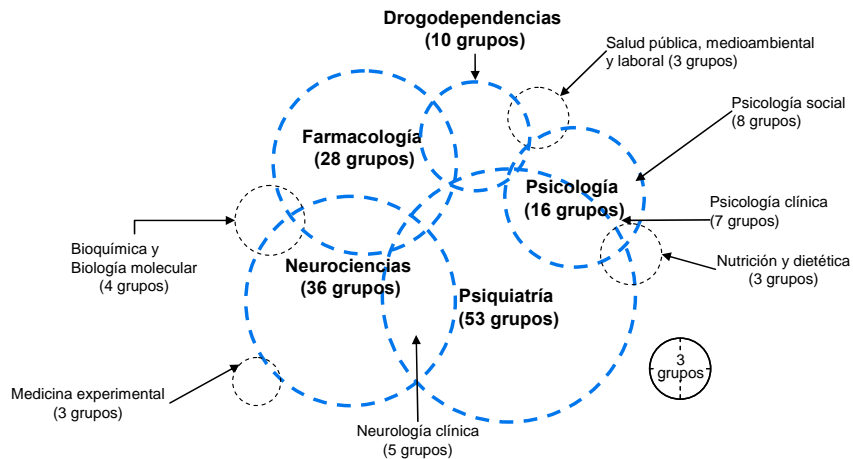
Drogodependencias
(10 grupos)

Salud pública, medioambiental y laboral (3 grupos)

Psicología social
(8 grupos)

Farmacología
(28 grupos)

Psicología
(16 grupos)

Psicología clínica
(7 grupos)

Bioquímica y
Biología molecular
(4 grupos)

Nutrición y dietética
(3 grupos)

Neurociencias
(36 grupos)

Psiquiatría
(53 grupos)

3
grupos

Medicina experimental
(3 grupos)

Neurología clínica
(5 grupos)